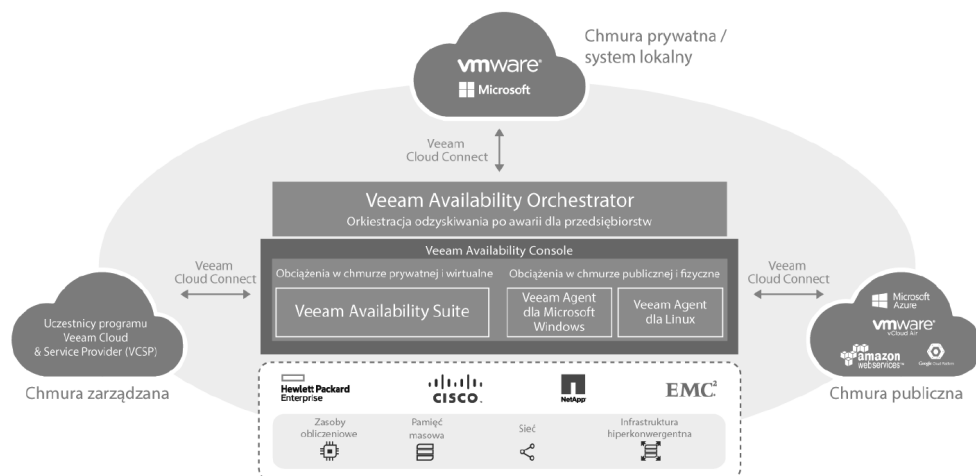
Chmura prywatna / system lokalny

vmware

Microsoft

Veeam Cloud Connect

Veeam Availability Orchestrator

Orkiestracja odzyskiwania po awarii dla przedsiębiorstw

Veeam Availability Console

Veeam Cloud Connect

Obciążenia w chmurze prywatnej i wirtualne

Obciążenia w chmurze publicznej i fizyczne

Veeam Cloud Connect

Veeam Availability Suite

Veeam Agent dla Microsoft Windows

Veeam Agent dla Linux

Uczestnicy programu Veeam Cloud & Service Provider (VCSP)

Microsoft Azure

vmware vCloud Air

amazon webservices

Google Cloud Platform

Chmura zarządzana

Hewlett Packard Enterprise

CISCO

NetApp

EMC$^2$

Chmura publiczna

Zasoby obliczeniowe

Pamięć masowa

Sieć

Infrastruktura hiperkonwergentna